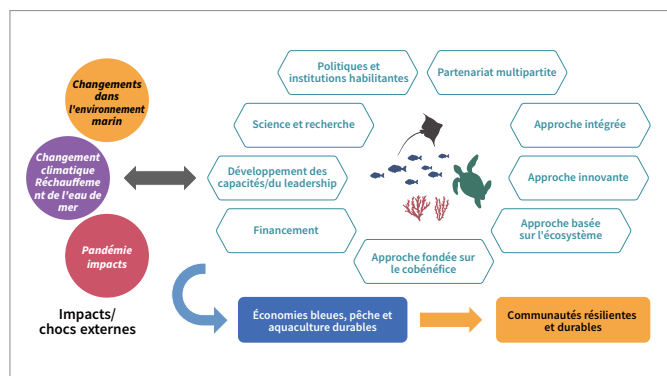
Changements dans l'environnement marin

Changement climatique Réchauffement de l'eau de mer

Pandémie impacts

Impacts/ chocs externes

Politiques et institutions habilitantes

Partenariat multipartite

Science et recherche

Approche intégrée

Développement des capacités/du leadership

Approche innovante

Financement

Approche basée sur l'écosystème

Approche fondée sur le cobénéfice

Économies bleues, pêche et aquaculture durables

Communautés résilientes et durables